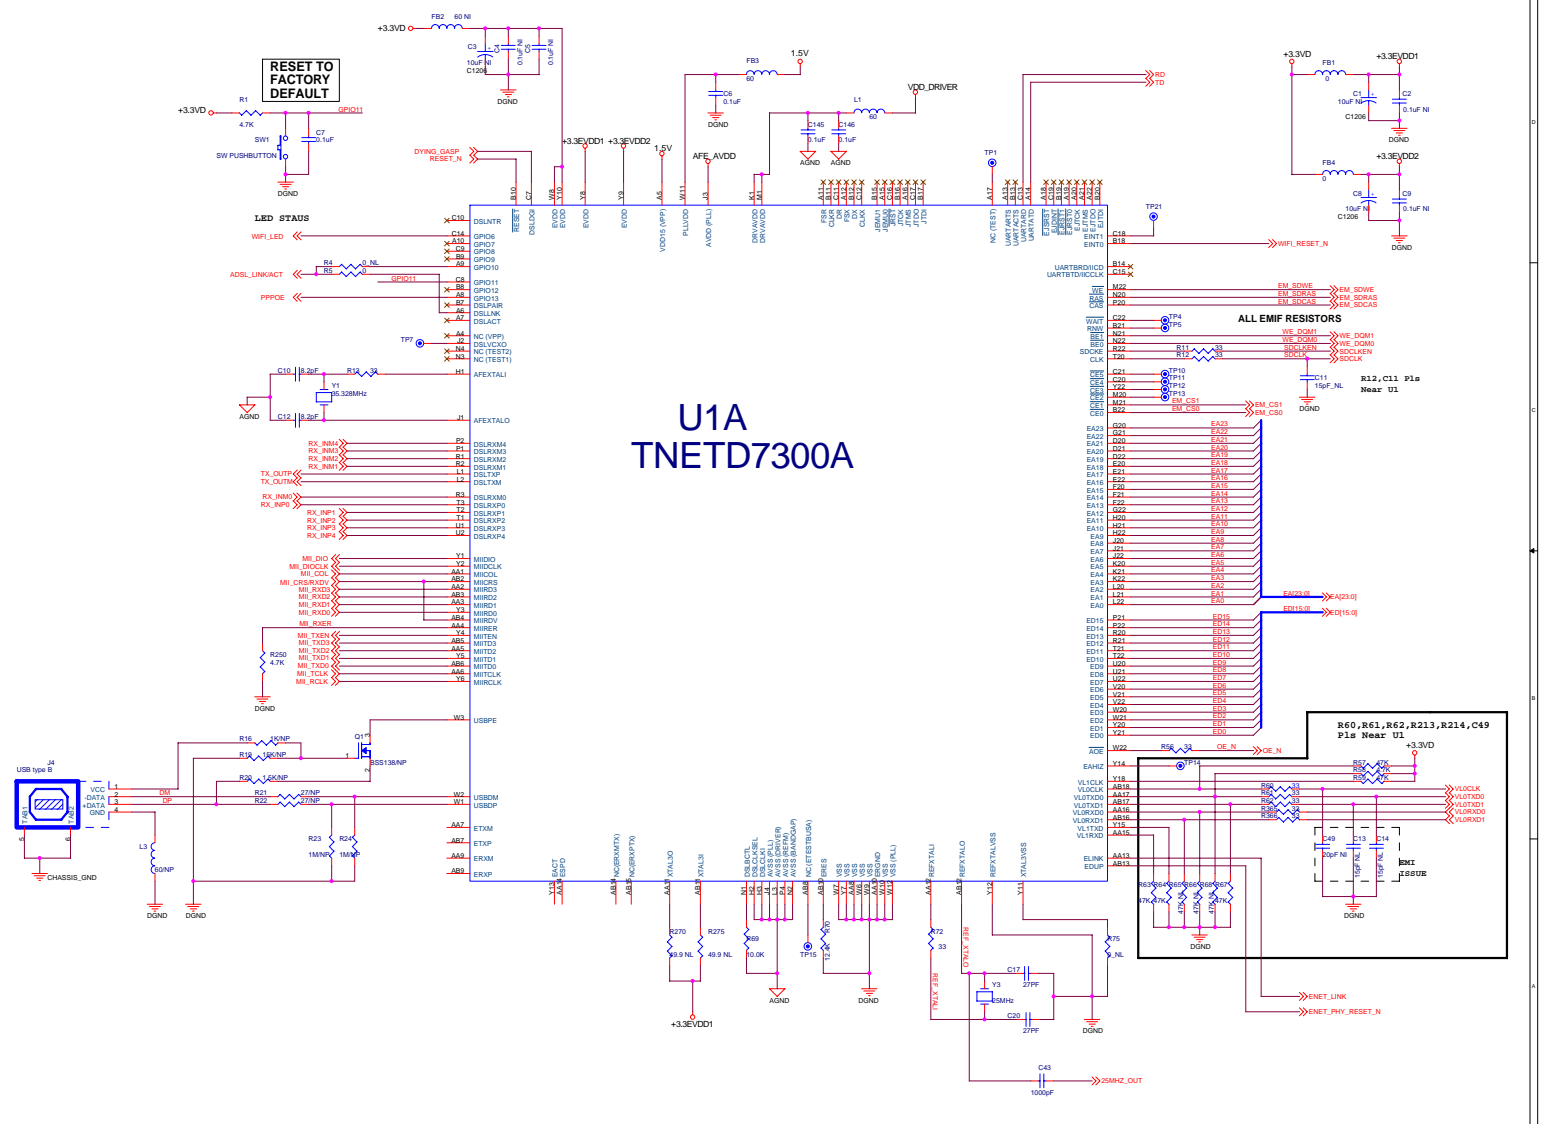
RESET TO FACTORY DEFAULT

+3.3VD R1 4.7K GPIO11 SW1 SW PUSHBUTTON C7 0.1uF DGND

+3.3VD FB2 60 NI C3 10uF NI C1206 C4 0.1uF NI C5 0.1uF NI DGND

FB3 60 1.5V C6 0.1uF DGND

L1 60 VDD_DRIVER C145 0.1uF C146 0.1uF AGND AGND

+3.3EVDD1 +3.3EVDD2 1.5V AFE_AVDD

DYING_GASP RESET_N

TP1 RD TD

+3.3VD FB1 0 +3.3EVDD1 C1 10uF NI C1206 C2 0.1uF NI DGND

FB4 0 +3.3EVDD2 C8 10uF NI C1206 C9 0.1uF NI DGND

TP21

LED STAUS

WIFI_LED

R4 0_NL R5 0 ADSL_LINK/ACT GPIO11 PPPOE

TP7

C10 8.2pF R13 33 Y1 35.328MHz AGND C12 8.2pF

RX_INM4 RX_INM3 RX_INM2 RX_INM1 TX_OUTP TX_OUTM RX_INM0 RX_INP0 RX_INP1 RX_INP2 RX_INP3 RX_INP4

MII_DIO MII_DIOCLK MII_COL MII_CRS/RXDV MII_RXD3 MII_RXD2 MII_RXD1 MII_RXD0 MII_RXER MII_TXEN MII_TXD3 MII_TXD2 MII_TXD1 MII_TXD0 MII_TCLK MII_RCLK

R250 4.7K DGND

DSLNTR GPIO6 GPIO7 GPIO8 GPIO9 GPIO10 GPIO11 GPIO12 GPIO13 DSLPAIR DSLLNK DSLACT NC (VPP) DSLVCXO NC (TEST2) NC (TEST1) AFEXTALI AFEXTALO DSLRXM4 DSLRXM3 DSLRXM2 DSLRXM1 DSLTXP DSLTXM DSLRXM0 DSLRXP0 DSLRXP1 DSLRXP2 DSLRXP3 DSLRXP4 MIIDIO MIIDCLK MIICOL MIICRS MIIRD3 MIIRD2 MIIRD1 MIIRD0 MIIRDV MIIRER MIITEN MIITD3 MIITD2 MIITD1 MIITD0 MIITCLK MIIRCLK USBPE USBDM USBDP ETXM ETXP ERXM ERXP

U1A
TNETD7300A

RESET DSLDGI EVDD EVDD EVDD EVDD VDD15 (VPP) PLLVDD AVDD (PLL) DRVAVDD DRVAVDD FSR CLKR DR FSX DX CLKX JEMU1 JEMU0 JTCK JTMS JTRST JTDO JTDI NC (TEST) UARTRTS UARTCTS UARTRD UARTTD EJTRST EJTDI EJTMS EJTCK EJTDO EJTDI EINT0 EINT1 UARTBRD/IICD UARTBTD/IICCLK WE RAS CAS WAIT RNW BE1 BE0 SDCKE CLK CE5 CE4 CE3 CE2 CE1 CE0

WIFI_RESET_N

EM_SDWE EM_SDRAS EM_SDCAS TP4 TP5

ALL EMIF RESISTORS

WE_DQM1 WE_DQM0 SDCLKEN SDCLK R11 33 R12 33 C11 15pF_NL DGND

R12,C11 Pls Near U1

TP10 TP11 TP12 TP13 EM_CS1 EM_CS0

EA23 EA22 EA21 EA20 EA19 EA18 EA17 EA16 EA15 EA14 EA13 EA12 EA11 EA10 EA9 EA8 EA7 EA6 EA5 EA4 EA3 EA2 EA1 EA0 EA[23:0]

ED15 ED14 ED13 ED12 ED11 ED10 ED9 ED8 ED7 ED6 ED5 ED4 ED3 ED2 ED1 ED0 ED[15:0]

AOE EAHIZ VL1CLK VL0CLK VL0TXD0 VL0TXD1 VL0RXD0 VL0RXD1 VL1TXD VL1RXD ELINK EDUP

R56 33 OE_N TP14

R60,R61,R62,R213,R214,C49 Pls Near U1

+3.3VD R57 47K R58 47K R59 47K R60 33 R61 33 R62 33 R213 33 R214 33 VL0CLK VL0TXD1 VL0TXD0 VL0TXD1 VL0RXD0 VL0RXD1

C49 20pF NI C13 15pF NL C14 15pF NL EMI ISSUE DGND

R63 47K R64 47K R65 47K R66 47K R68 47K R67 47K DGND

J4 USB type B VCC -DATA +DATA GND CHASSIS_GND

R16 1K/NP R19 10K/NP Q1 BSS138/NP R20 1.5K/NP R21 27/NP R22 27/NP DM DP R23 1M/NP R24 1M/NP L3 60/NP DGND DGND

EACT ESPD NC(ERXMTX) NC(ERXPTX) XTAL3O XTAL3I DSLBCTL DSLCLKSEL DSLCLKI AVSS (PLL) AVSS (DRIVER) AVSS (SERIAL) AVSS (BANDGAP) NC (ETESTBUSA) ERES VSS VSS VSS VSS VSS ERGND VSS (PLL) REFXTALI REFXTALO REFXTALVSS XTAL3VSS

R270 49.9 NL R275 49.9 NL +3.3EVDD1 R69 10.0K AGND TP15 R70 12.4K DGND R72 33 REF_XTALO REF_XTALI

C17 27PF Y3 25MHz C20 27PF R75 0_NL DGND

ENET_LINK ENET_PHY_RESET_N

C43 1000pF 25MHZ_OUT